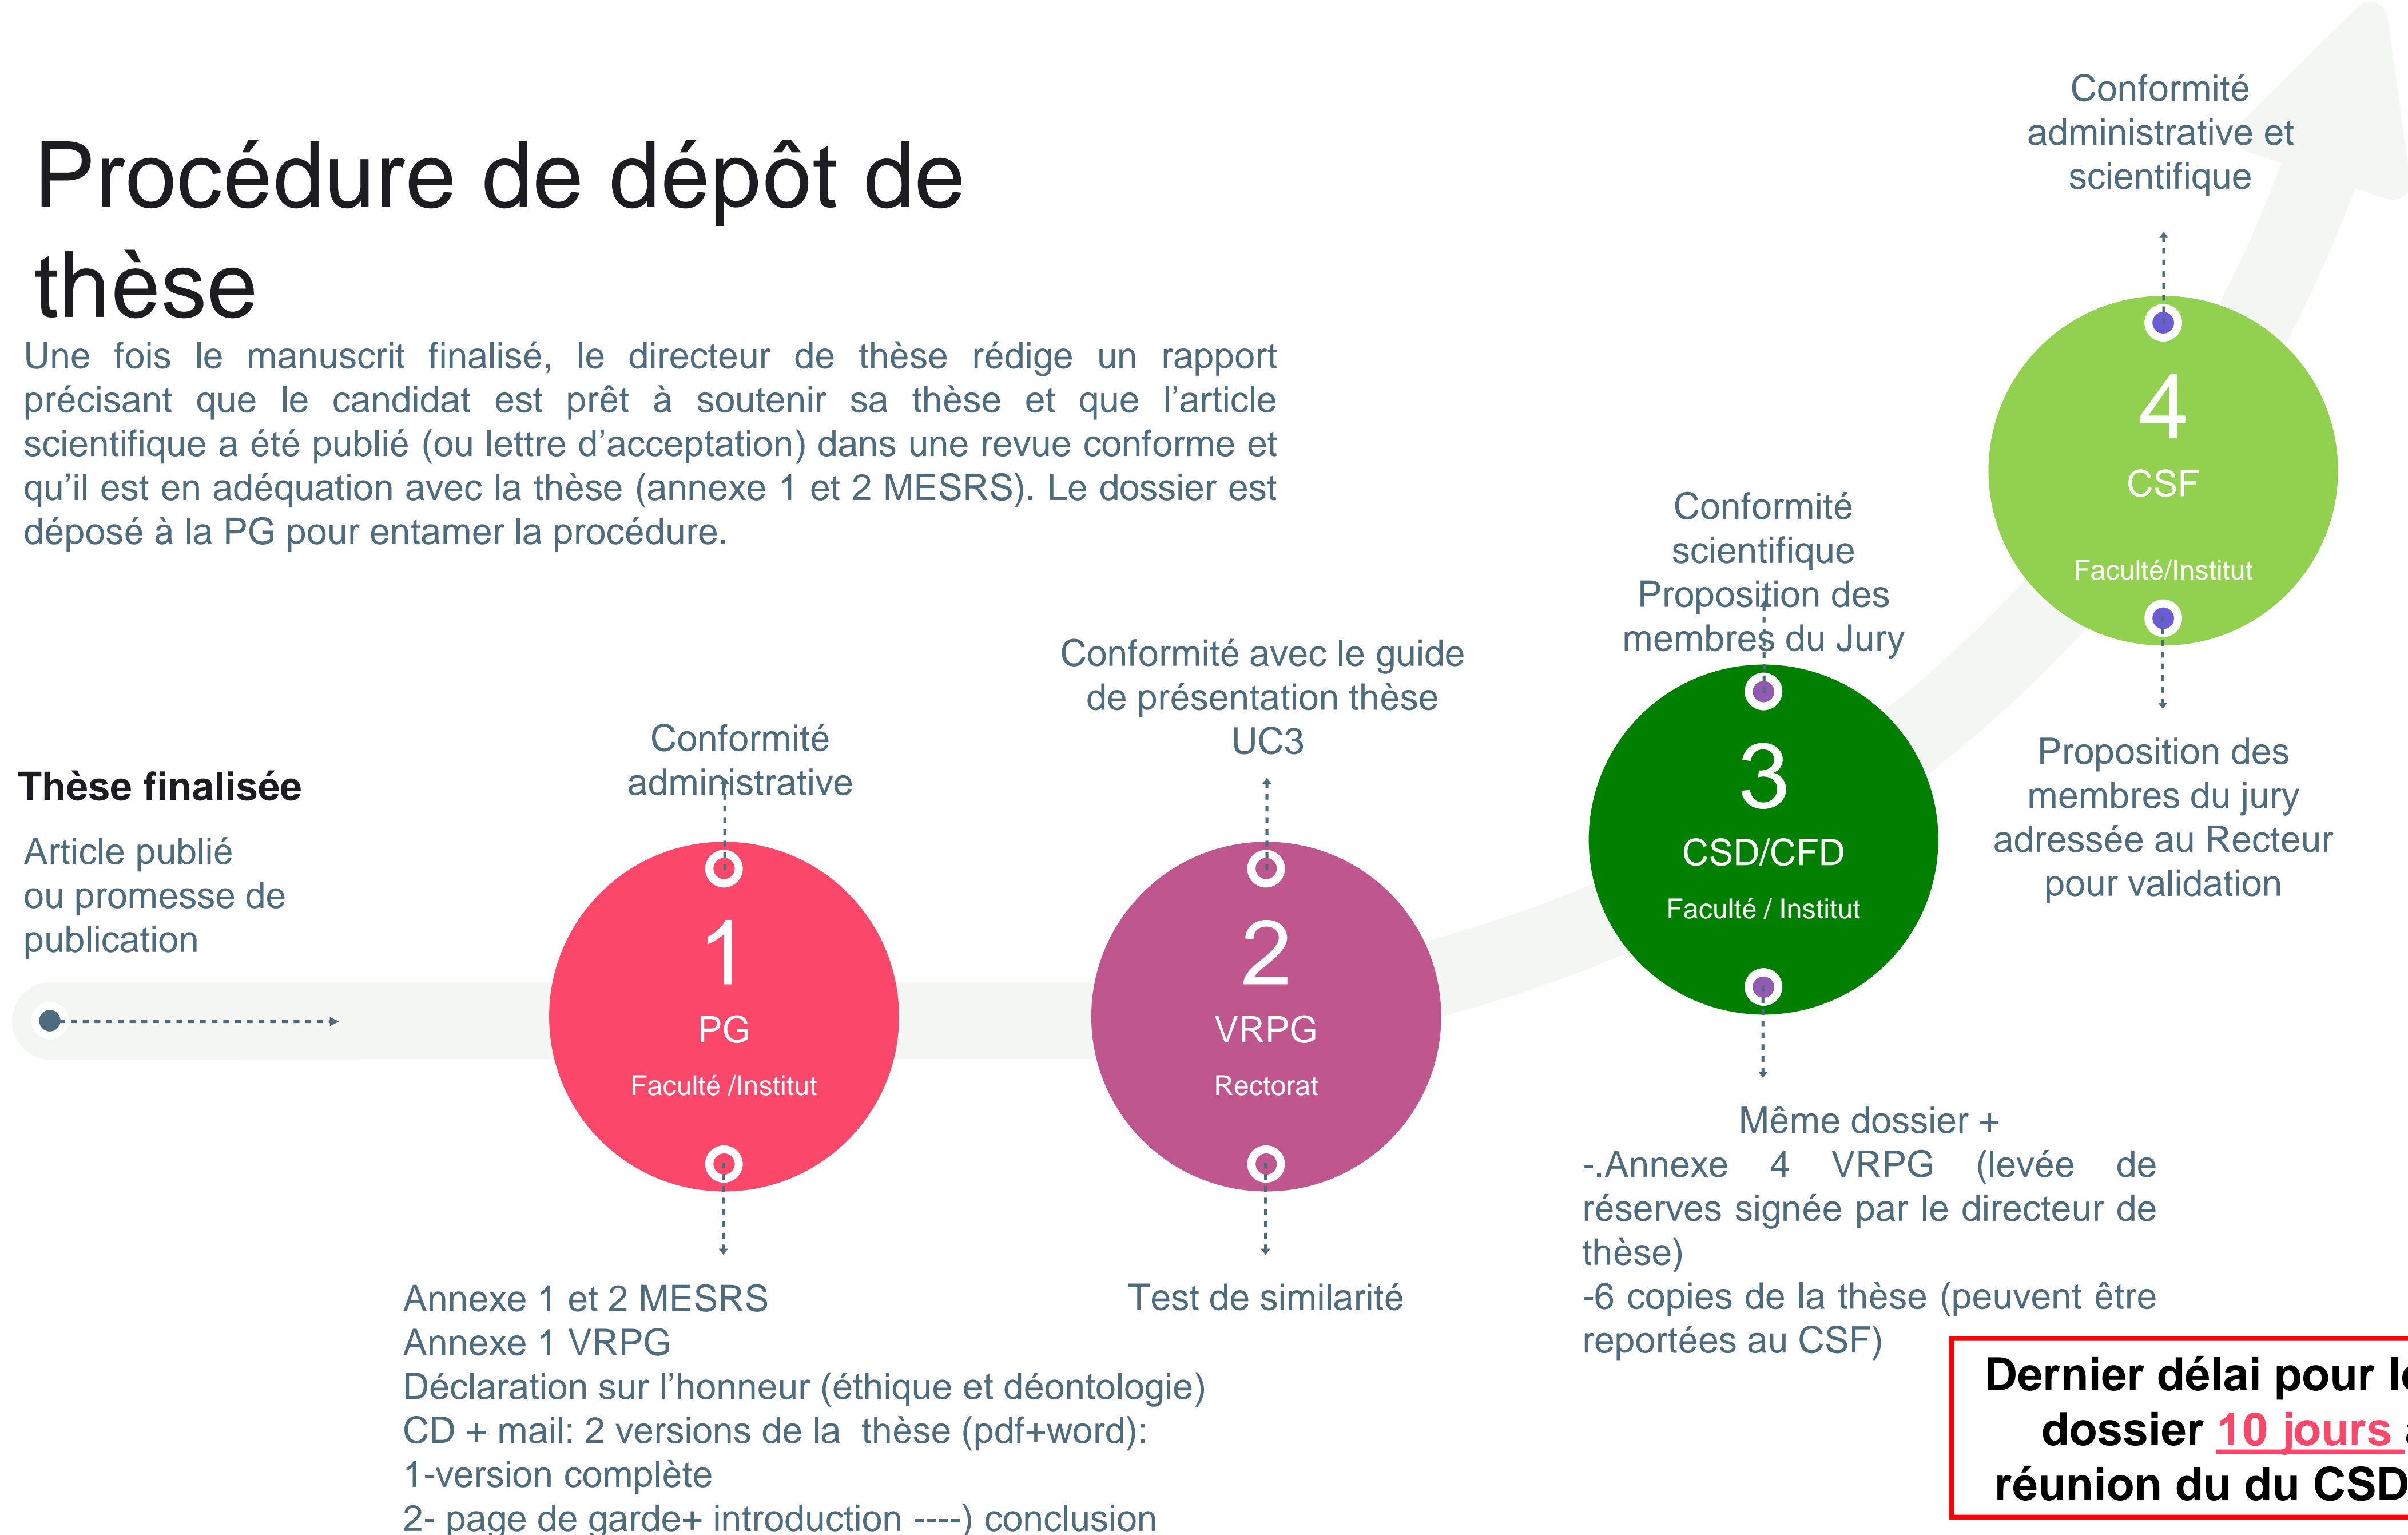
Procédure de dépôt de thèse

Une fois le manuscrit finalisé, le directeur de thèse rédige un rapport précisant que le candidat est prêt à soutenir sa thèse et que l'article scientifique a été publié (ou lettre d'acceptation) dans une revue conforme et qu'il est en adéquation avec la thèse (annexe 1 et 2 MESRS). Le dossier est déposé à la PG pour entamer la procédure.

Conformité administrative et scientifique

4
CSF
Faculté/Institut

Proposition des membres du jury adressée au Recteur pour validation

Conformité scientifique
Proposition des membres du Jury

3
CSD/CFD
Faculté / Institut

Même dossier +
-.Annexe 4 VRPG (levée de réserves signée par le directeur de thèse)
-6 copies de la thèse (peuvent être reportées au CSF)

Conformité avec le guide de présentation thèse UC3

2
VRPG
Rectorat

Test de similarité

Conformité administrative

1
PG
Faculté /Institut

Thèse finalisée

Article publié ou promesse de publication

Annexe 1 et 2 MESRS
Annexe 1 VRPG
Déclaration sur l'honneur (éthique et déontologie)
CD + mail: 2 versions de la thèse (pdf+word):
1-version complète
2- page de garde+ introduction ----) conclusion

Dernier délai pour l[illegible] dossier 10 jours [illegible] réunion du du CSD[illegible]